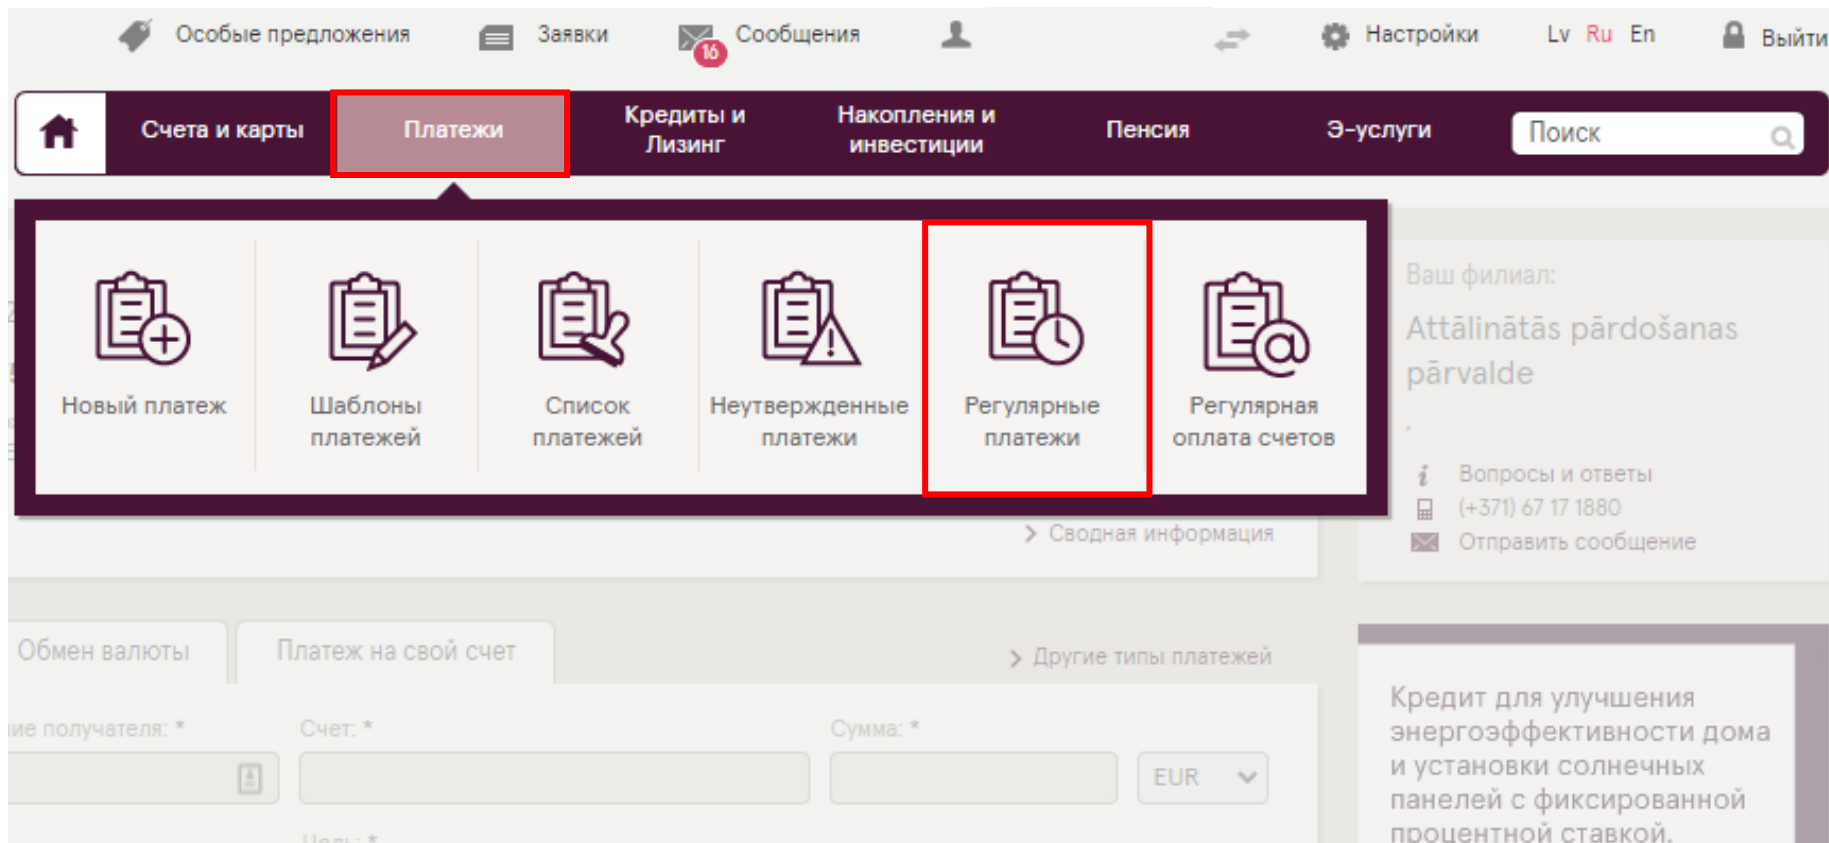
Особые предложения Заявки 16 Сообщения Настройки Lv Ru En Выйти

Счета и карты Платежи Кредиты и Лизинг Накопления и инвестиции Пенсия Э-услуги Поиск

Новый платеж
Шаблоны платежей
Список платежей
Неутвержденные платежи
Регулярные платежи
Регулярная оплата счетов

Ваш филиал:
Attālinātās pārdošanas pārvalde

Вопросы и ответы
(+371) 67 17 1880
Отправить сообщение

Сводная информация

Обмен валюты Платеж на свой счет
Другие типы платежей

ие получателя: * Счет: * Сумма: *
EUR

Кредит для улучшения энергоэффективности дома и установки солнечных панелей с фиксированной процентной ставкой.